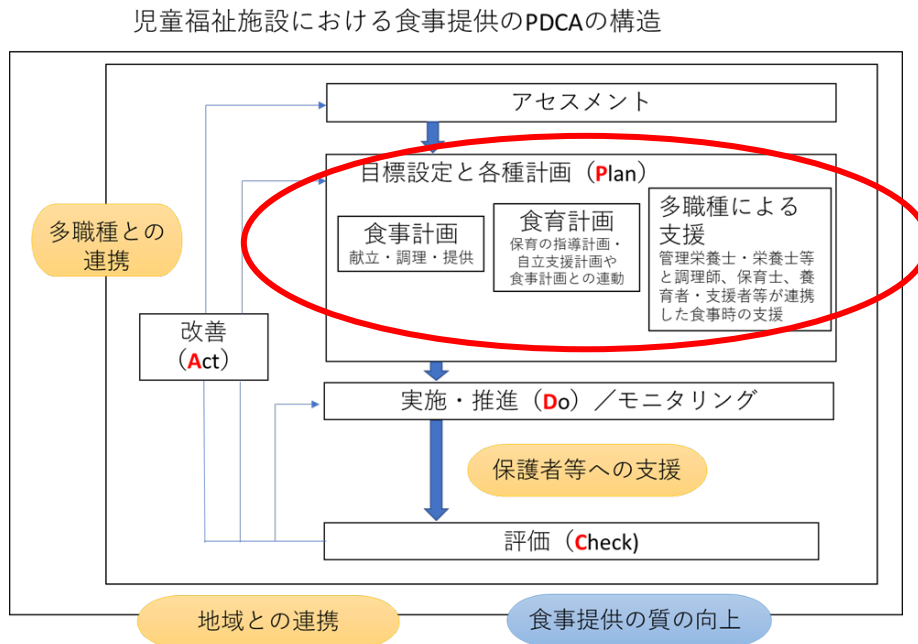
児童福祉施設における食事提供のPDCAの構造

アセスメント

目標設定と各種計画（Plan）

食事計画
献立・調理・提供

食育計画
保育の指導計画・自立支援計画や食事計画との連動

多職種による支援
管理栄養士・栄養士等と調理師、保育士、養育者・支援者等が連携した食事時の支援

多職種との連携

改善（Act）

実施・推進（Do）／モニタリング

保護者等への支援

評価（Check）

地域との連携

食事提供の質の向上